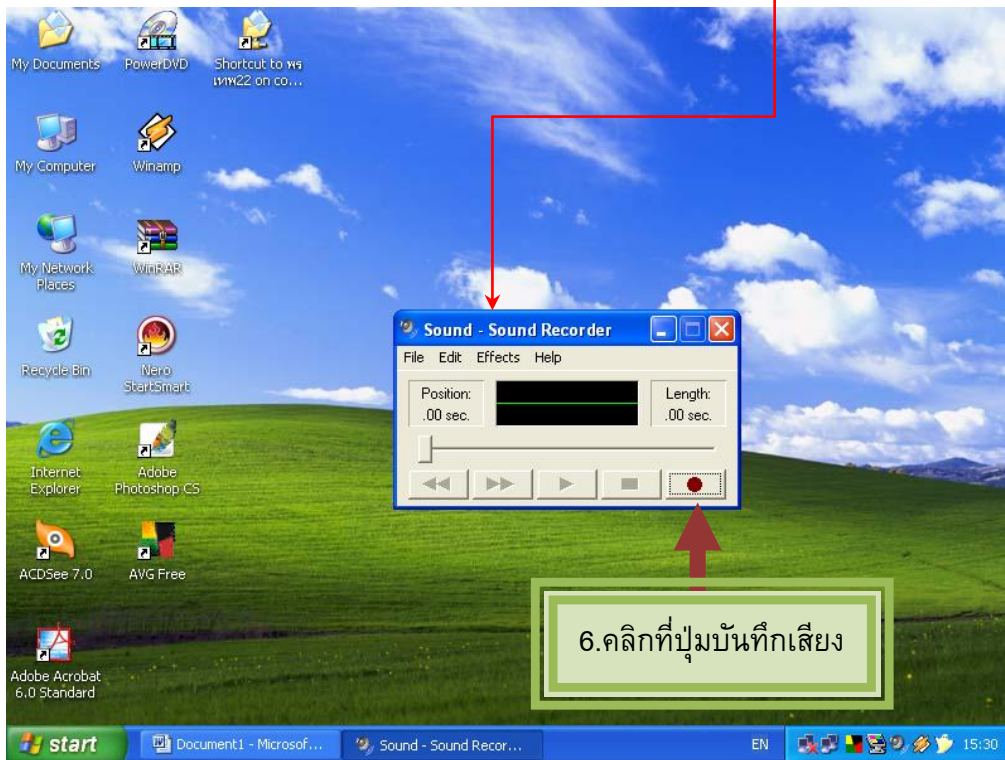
My Documents
PowerDVD
Shortcut to พร เทพ22 on co...
My Computer
Winamp
My Network Places
WinRAR
Recycle Bin
Nero StartSmart
Internet Explorer
Adobe Photoshop CS
ACDSee 7.0
AVG Free
Adobe Acrobat 6.0 Standard

Sound - Sound Recorder
File Edit Effects Help
Position: .00 sec.
Length: .00 sec.

6.คลิกที่ปุ่มบันทึกเสียง

start
Document1 - Microsof...
Sound - Sound Recor...
EN
15:30